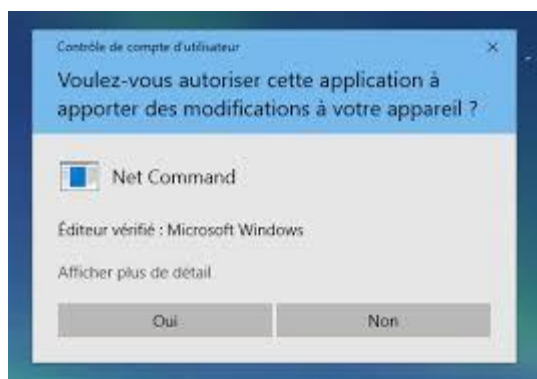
Contrôle de compte d'utilisateur

×

Voulez-vous autoriser cette application à apporter des modifications à votre appareil ?

Net Command

Éditeur vérifié : Microsoft Windows

Afficher plus de détail

Oui

Non